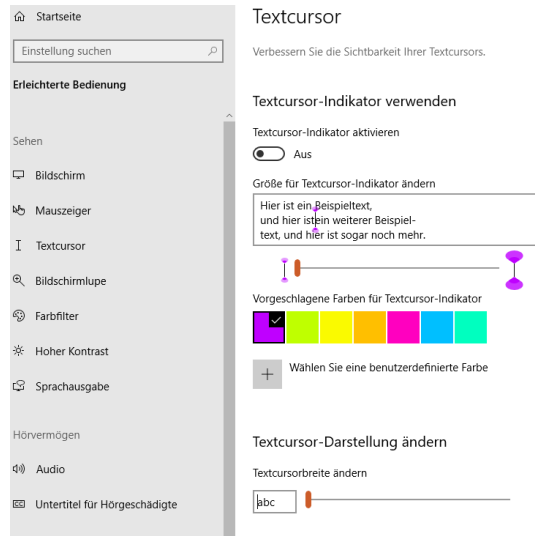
Startseite

Einstellung suchen

Erleichterte Bedienung

Sehen

Bildschirm

Mauszeiger

Textcursor

Bildschirmlupe

Farbfilter

Hoher Kontrast

Sprachausgabe

Hörvermögen

Audio

Untertitel für Hörgeschädigte

Textcursor

Verbessern Sie die Sichtbarkeit Ihrer Textcursors.

Textcursor-Indikator verwenden

Textcursor-Indikator aktivieren

Aus

Größe für Textcursor-Indikator ändern

Hier ist ein Beispieltext, und hier ist ein weiterer Beispieltext, und hier ist sogar noch mehr.

Vorgeschlagene Farben für Textcursor-Indikator

Wählen Sie eine benutzerdefinierte Farbe

Textcursor-Darstellung ändern

Textcursorbreite ändern

abc